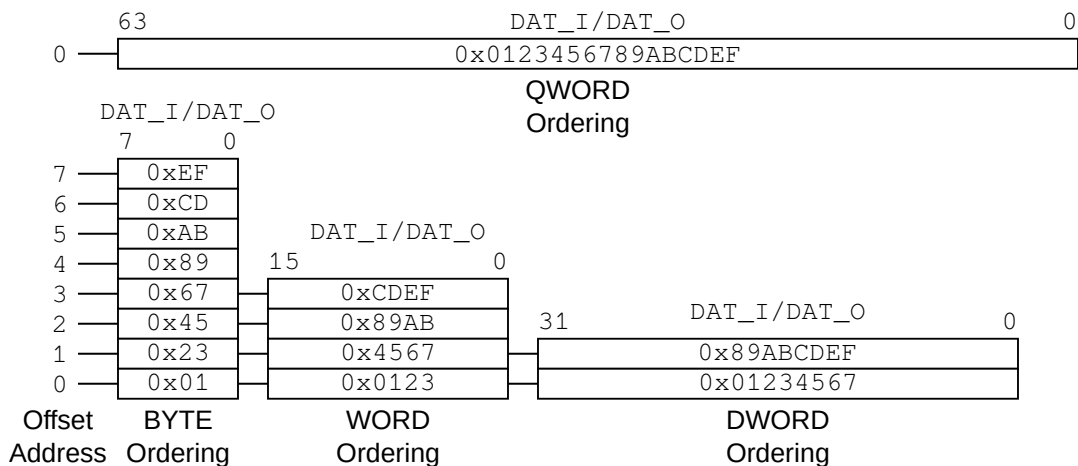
63 DAT_I/DAT_O 0

0 0x0123456789ABCDEF

QWORD Ordering

DAT_I/DAT_O

7 0

7 0xEF
6 0xCD
5 0xAB
4 0x89
3 0x67
2 0x45
1 0x23
0 0x01

DAT_I/DAT_O

15 0

0xCDEF
0x89AB
0x4567
0x0123

DAT_I/DAT_O

31 0

0x89ABCDEF
0x01234567

Offset Address

BYTE Ordering

WORD Ordering

DWORD Ordering